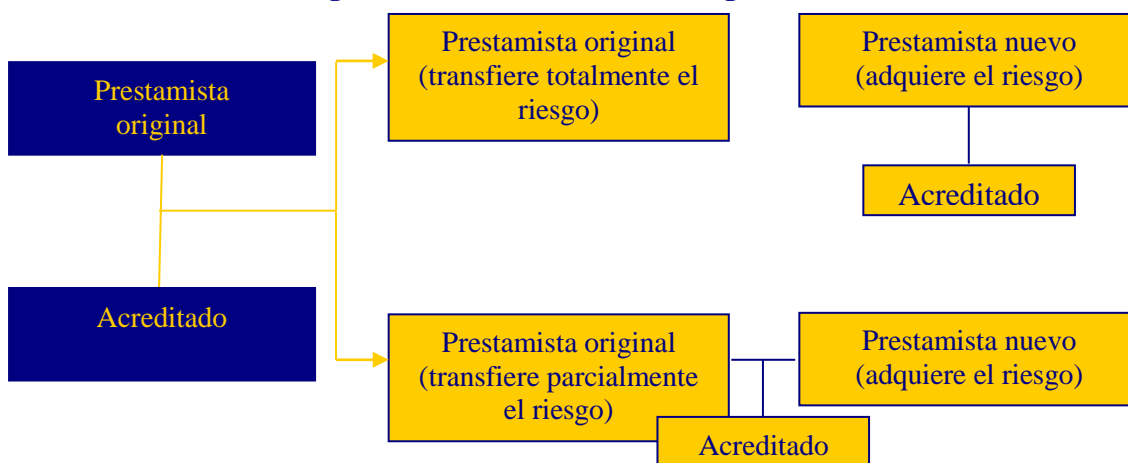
Prestamista original

Acreditado

Prestamista original (transfiere totalmente el riesgo)

Prestamista nuevo (adquiere el riesgo)

Acreditado

Prestamista original (transfiere parcialmente el riesgo)

Prestamista nuevo (adquiere el riesgo)

Acreditado